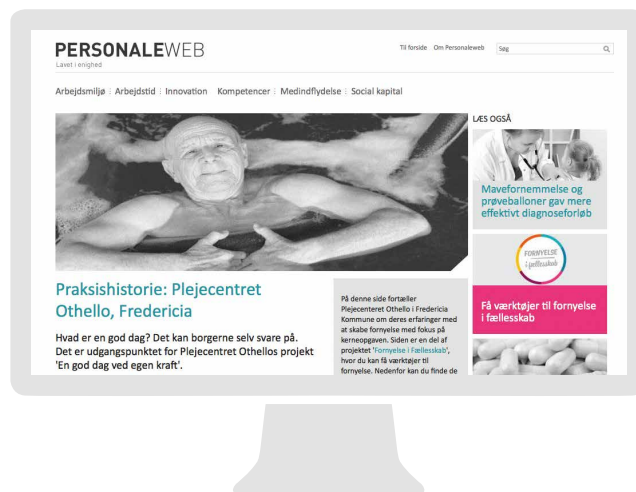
PERSONALEWEB
Lavet i enighed

Til forside Om Personaleweb Søg

Arbejdsmiljø | Arbejdstid | Innovation Kompetencer | Medindflydelse | Social kapital

LÆS OGSÅ

Maveformemmelse og prøveballoner gav mere effektivt diagnoseforløb

FORNYELSE i fællesskab

Få værktøjer til fornyelse i fællesskab

Praksishistorie: Plejecentret Othello, Fredericia

Hvad er en god dag? Det kan borgerne selv svare på. Det er udgangspunktet for Plejecentret Othellos projekt 'En god dag ved egen kraft'.

På denne side fortæller Plejecenteret Othello i Fredericia Kommune om deres erfaringer med at skabe fornyelse med fokus på kerneopgaven. Siden er en del af projektet 'Fornyelse i Fællesskab', hvor du kan få værktøjer til fornyelse. Nedenfor kan du finde de